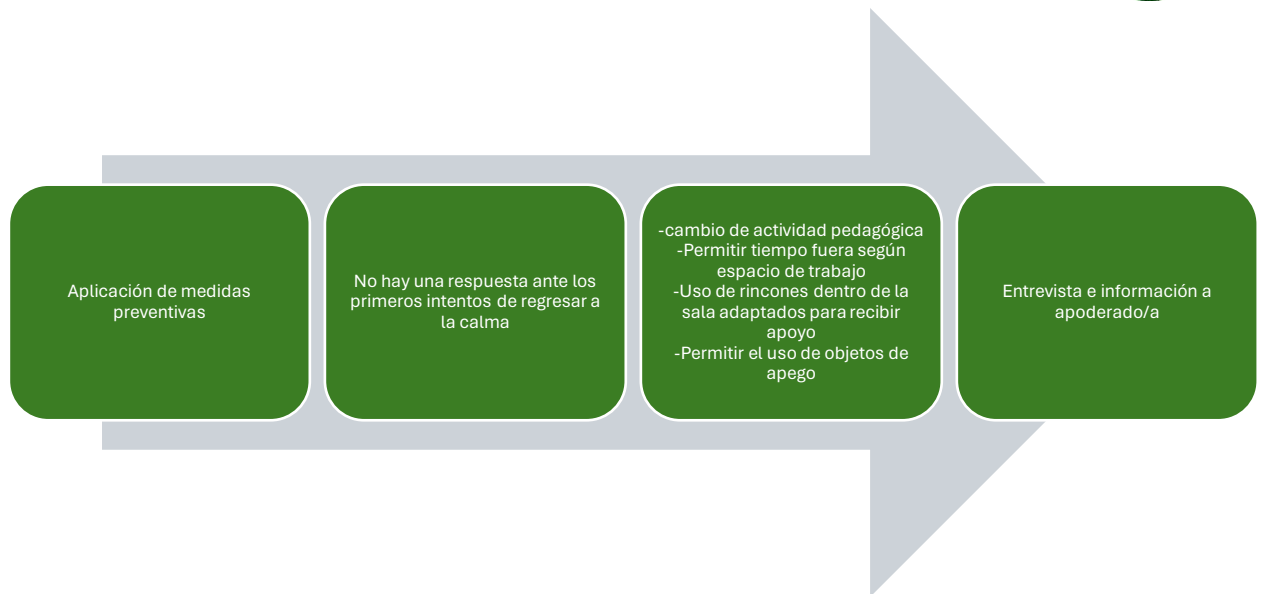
Aplicación de medidas preventivas

No hay una respuesta ante los primeros intentos de regresar a la calma

-cambio de actividad pedagógica
-Permitir tiempo fuera según espacio de trabajo
-Uso de rincones dentro de la sala adaptados para recibir apoyo
-Permitir el uso de objetos de apego

Entrevista e información a apoderado/a